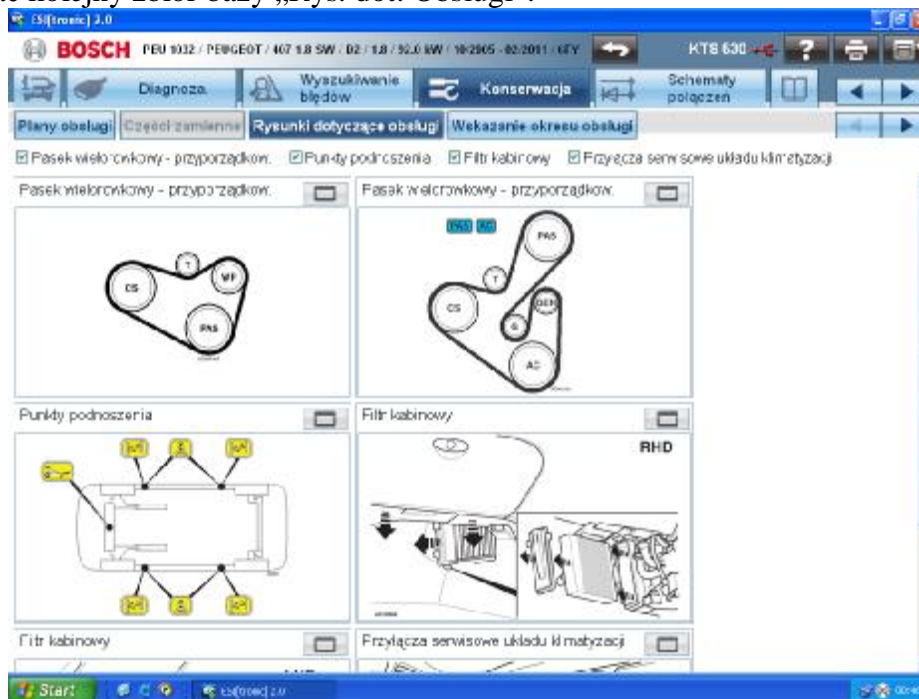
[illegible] kolejny zobr bazy „Rys. dot. Obsługi”.

ESI[tronic] 2.0

BOSCH PEU 1032 / PEUGEOT / 407 1.8 SW / D2 / 1.8 / 92.0 kW / 10/2005 - 02/2011 / 6FY

KTS 630

Diagnoza

Wyszukiwanie błędów

Konserwacja

Schematy połączeń

Plany obsługi

Części zamienne

Rysunki dotyczące obsługi

Wskazanie okresu obsługi

☑ Pasek wielorowkowy - przyporządkow. ☑ Punkty podnoszenia ☑ Filtr kabinowy ☑ Przyłącza serwisowe układu klimatyzacji

Pasek wielorowkowy - przyporządkow.

T

WP

CS

PAS

Pasek wielorowkowy - przyporządkow.

PAS AC

PAS

T

CS

GEN

G

AC

Punkty podnoszenia

Filtr kabinowy

RHD

Filtr kabinowy

Przyłącza serwisowe układu klimatyzacji

Start

ESI[tronic] 2.0